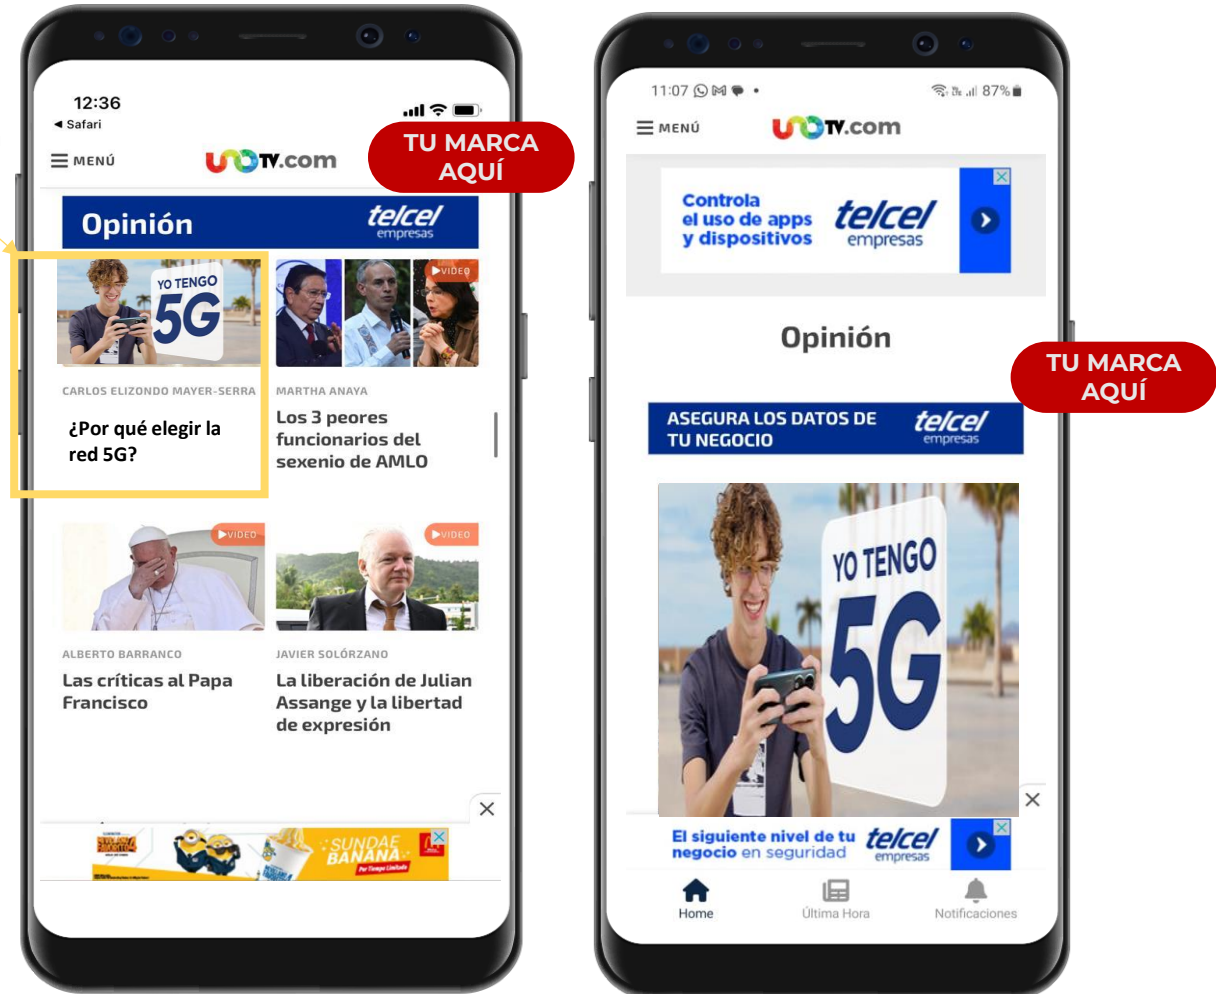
12:36
◀ Safari

MENÚ
UnoTV.com

TU MARCA AQUÍ

Opinión
telcel empresas

YO TENGO 5G

VIDEO

CARLOS ELIZONDO MAYER-SERRA
¿Por qué elegir la red 5G?

MARTHA ANAYA
Los 3 peores funcionarios del sexenio de AMLO

VIDEO

VIDEO

ALBERTO BARRANCO
Las críticas al Papa Francisco

JAVIER SOLÓRZANO
La liberación de Julian Assange y la libertad de expresión

SUNDAE BANANA

11:07
87%

MENÚ
UnoTV.com

Controla el uso de apps y dispositivos
telcel empresas

Opinión

TU MARCA AQUÍ

ASEGURA LOS DATOS DE TU NEGOCIO
telcel empresas

YO TENGO 5G

El siguiente nivel de tu negocio en seguridad
telcel empresas

Home
Última Hora
Notificaciones